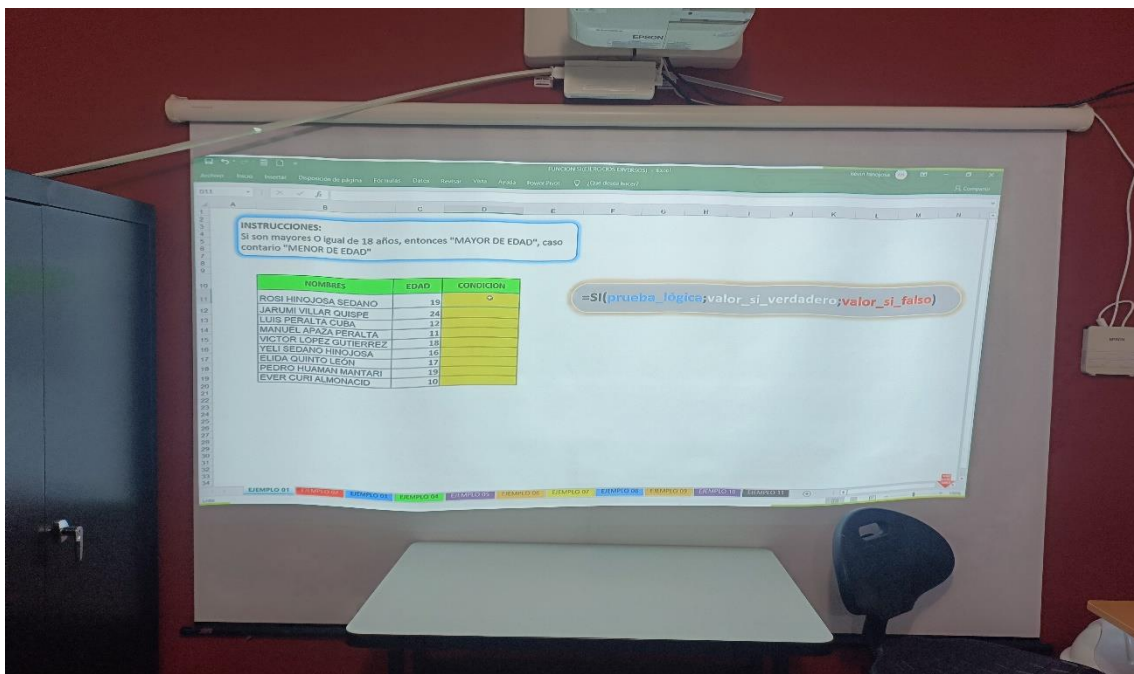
EPSON

Archivo Inicio Insertar Disposición de página Fórmulas Datos Revisar Vista Ayuda Power Pivot ¿Qué desea hacer?

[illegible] - Excel

Compartir

INSTRUCCIONES:
Si son mayores O igual de 18 años, entonces "MAYOR DE EDAD", caso contario "MENOR DE EDAD"

| NOMBRES | EDAD | CONDICION |
|---|---|---|
| ROSI HINOJOSA SEDANO | 19 | |
| JARUMI VILLAR QUISPE | 24 | |
| LUIS PERALTA CUBA | 12 | |
| MANUEL APAZA PERALTA | 11 | |
| VICTOR LOPEZ GUTIERREZ | 18 | |
| YELI SEDANO HINOJOSA | 16 | |
| ELIDA QUINTO LEON | 17 | |
| PEDRO HUAMAN MANTARI | 19 | |
| EVER CURI ALMONACID | 10 | |

=SI(prueba_lógica;valor_si_verdadero;valor_si_falso)

EJEMPLO 01 EJEMPLO 02 EJEMPLO 03 EJEMPLO 04 EJEMPLO 05 EJEMPLO 06 EJEMPLO 07 EJEMPLO 08 EJEMPLO 09 EJEMPLO 10 EJEMPLO 11